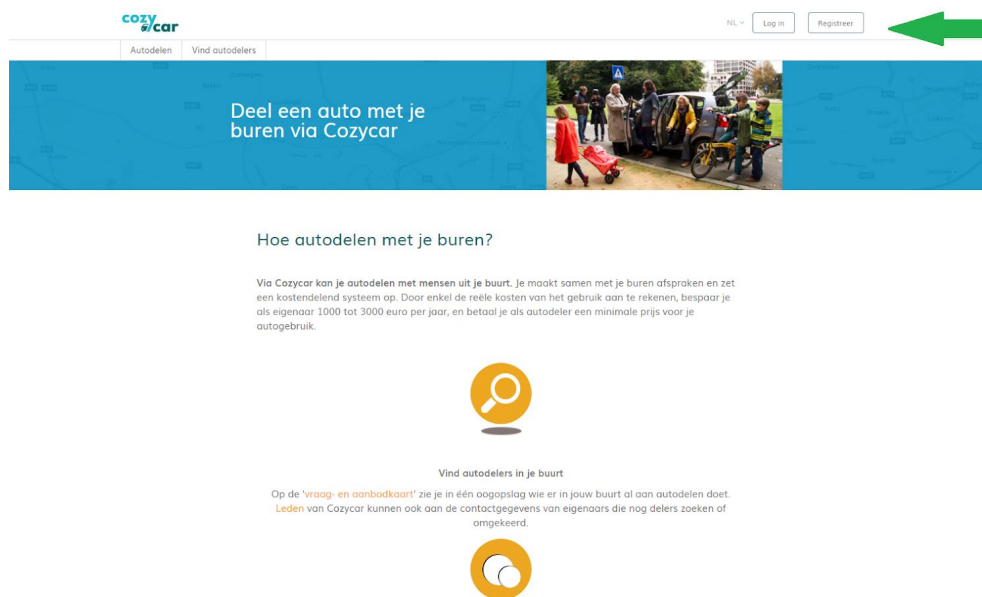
cozy car

NL Log in Registreer

Autodelen Vind autodelers

Deel een auto met je buren via Cozycar

Hoe autodelen met je buren?

Via Cozycar kan je autodelen met mensen uit je buurt. Je maakt samen met je buren afspraken en zet een kostendelend systeem op. Door enkel de reële kosten van het gebruik aan te rekenen, bespaar je als eigenaar 1000 tot 3000 euro per jaar, en betaal je als autodeler een minimale prijs voor je autogebruik.

Vind autodelers in je buurt

Op de 'vraag- en aanbodkaart' zie je in één oogopslag wie er in jouw buurt al aan autodelen doet. Leden van Cozycar kunnen ook aan de contactgegevens van eigenaars die nog delers zoeken of omgekeerd.